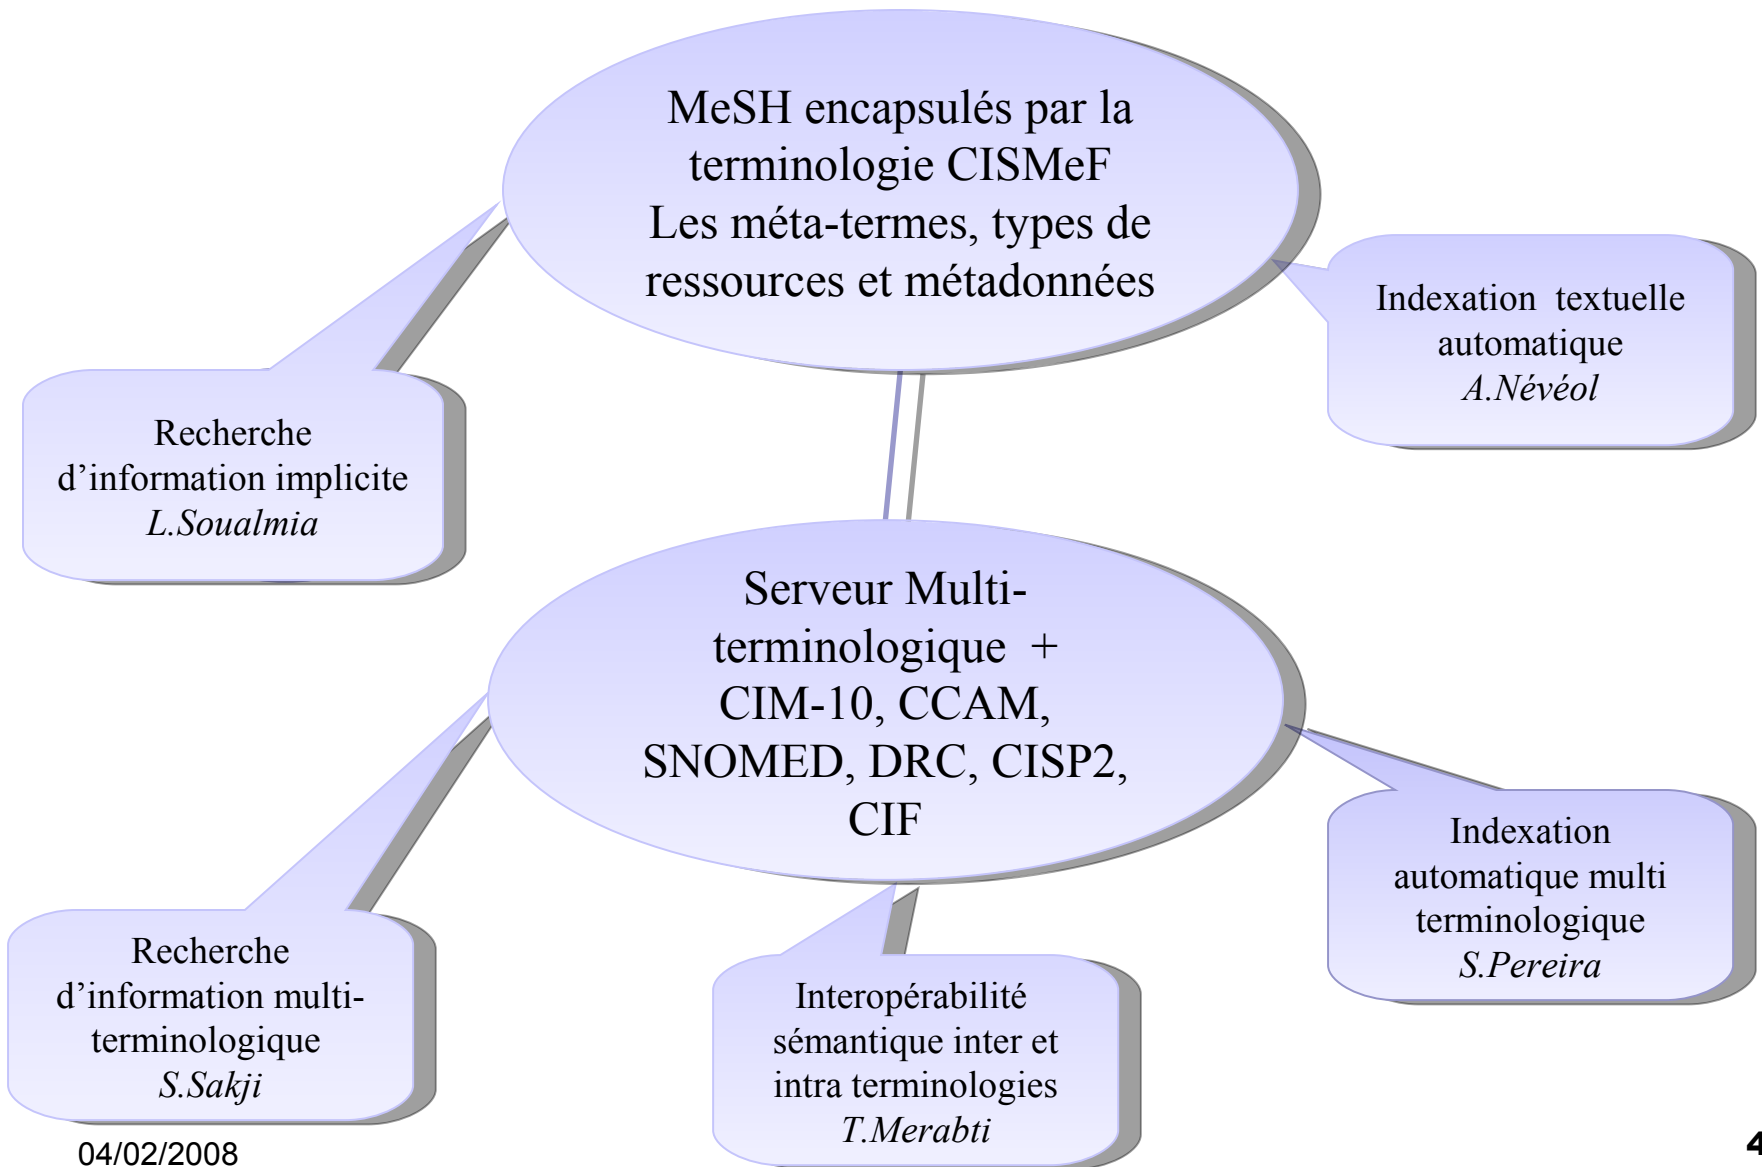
MeSH encapsulés par la terminologie CISMeF
Les méta-termes, types de ressources et métadonnées

Recherche d'information implicite
*L.Soualmia*

Indexation textuelle automatique
*A.Névéol*

Serveur Multi-terminologique + CIM-10, CCAM, SNOMED, DRC, CISP2, CIF

Recherche d'information multi-terminologique
*S.Sakji*

Interopérabilité sémantique inter et intra terminologies
*T.Merabti*

Indexation automatique multi terminologique
*S.Pereira*

04/02/2008

4